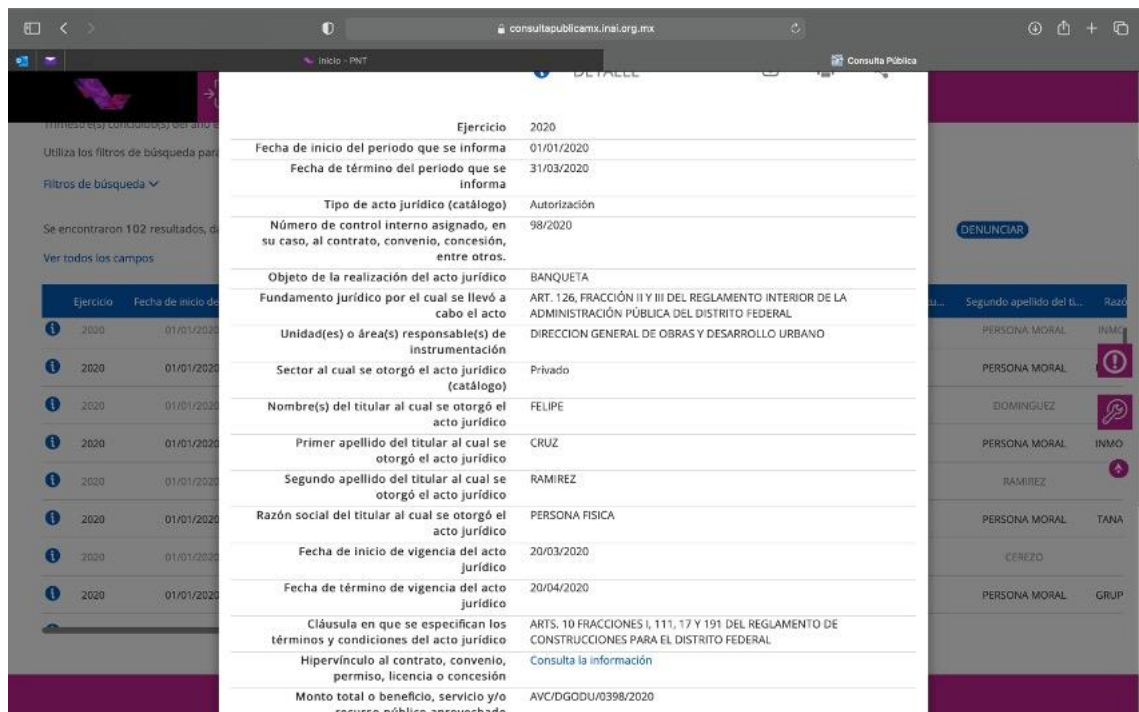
consultapublicamx.inai.org.mx

Inicio - PNT

Consulta Pública

DETALLE

Trimestre(s) concluido(s) del año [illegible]

Utiliza los filtros de búsqueda para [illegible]

Filtros de búsqueda

Se encontraron 102 resultados, d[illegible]

Ver todos los campos

DENUNCIAR

| Ejercicio | Fecha de inicio de | Segundo apellido del ti... | Razó |
|---|---|---|---|
| 2020 | 01/01/2020 | PERSONA MORAL | INMO |
| 2020 | 01/01/2020 | PERSONA MORAL | |
| 2020 | 01/01/2020 | DOMINGUEZ | |
| 2020 | 01/01/2020 | PERSONA MORAL | INMO |
| 2020 | 01/01/2020 | RAMIREZ | |
| 2020 | 01/01/2020 | PERSONA MORAL | TANA |
| 2020 | 01/01/2020 | CEREZO | |
| 2020 | 01/01/2020 | PERSONA MORAL | GRUP |

| | |
|---|---|
| Ejercicio | 2020 |
| Fecha de inicio del periodo que se informa | 01/01/2020 |
| Fecha de término del periodo que se informa | 31/03/2020 |
| Tipo de acto jurídico (catálogo) | Autorización |
| Número de control interno asignado, en su caso, al contrato, convenio, concesión, entre otros. | 98/2020 |
| Objeto de la realización del acto jurídico | BANQUETA |
| Fundamento jurídico por el cual se llevó a cabo el acto | ART. 126, FRACCIÓN II Y III DEL REGLAMENTO INTERIOR DE LA ADMINISTRACIÓN PÚBLICA DEL DISTRITO FEDERAL |
| Unidad(es) o área(s) responsable(s) de instrumentación | DIRECCION GENERAL DE OBRAS Y DESARROLLO URBANO |
| Sector al cual se otorgó el acto jurídico (catálogo) | Privado |
| Nombre(s) del titular al cual se otorgó el acto jurídico | FELIPE |
| Primer apellido del titular al cual se otorgó el acto jurídico | CRUZ |
| Segundo apellido del titular al cual se otorgó el acto jurídico | RAMIREZ |
| Razón social del titular al cual se otorgó el acto jurídico | PERSONA FISICA |
| Fecha de inicio de vigencia del acto jurídico | 20/03/2020 |
| Fecha de término de vigencia del acto jurídico | 20/04/2020 |
| Cláusula en que se especifican los términos y condiciones del acto jurídico | ARTS. 10 FRACCIONES I, 111, 17 Y 191 DEL REGLAMENTO DE CONSTRUCCIONES PARA EL DISTRITO FEDERAL |
| Hipervínculo al contrato, convenio, permiso, licencia o concesión | Consulta la información |
| Monto total o beneficio, servicio y/o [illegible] | AVC/DGODU/0398/2020 |